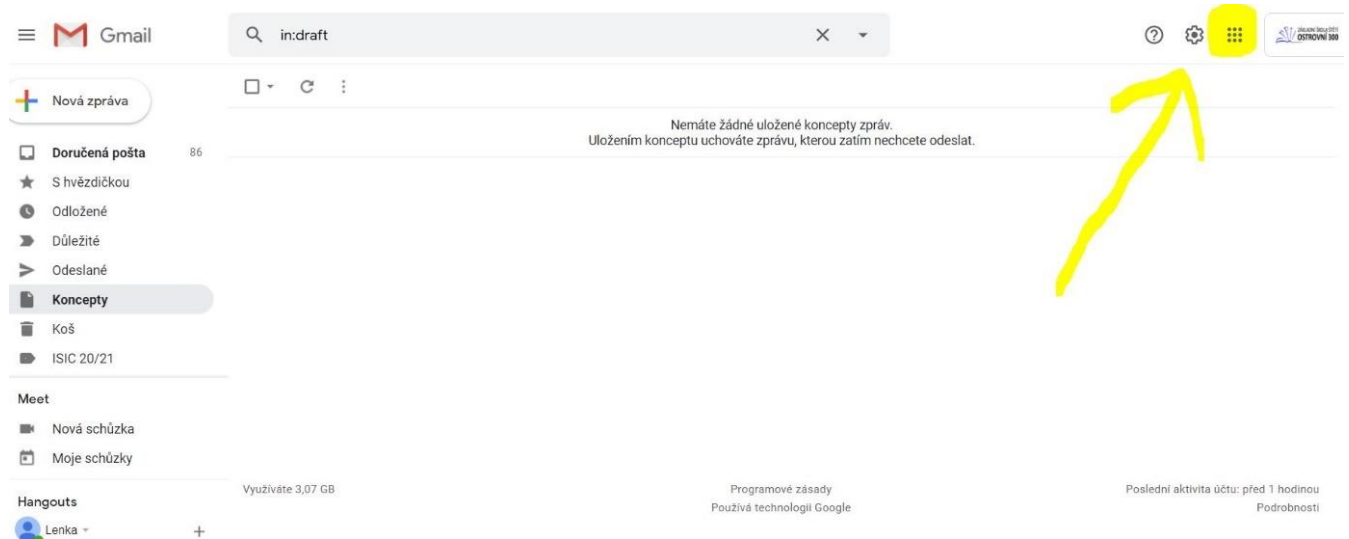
Gmail

in:draft

Nová zpráva

Doručená pošta 86
S hvězdičkou
Odložené
Důležité
Odeslané
Koncepty
Koš
ISIC 20/21

Meet
Nová schůzka
Moje schůzky

Hangouts
Lenka

Nemáte žádné uložené koncepty zpráv.
Uložením konceptu uchováte zprávu, kterou zatím nechcete odeslat.

Využíváte 3,07 GB

Programové zásady
Používá technologii Google

Poslední aktivita účtu: před 1 hodinou
Podrobnosti

ZÁKLADNÍ ŠKOLA OSTROVNÍ 300